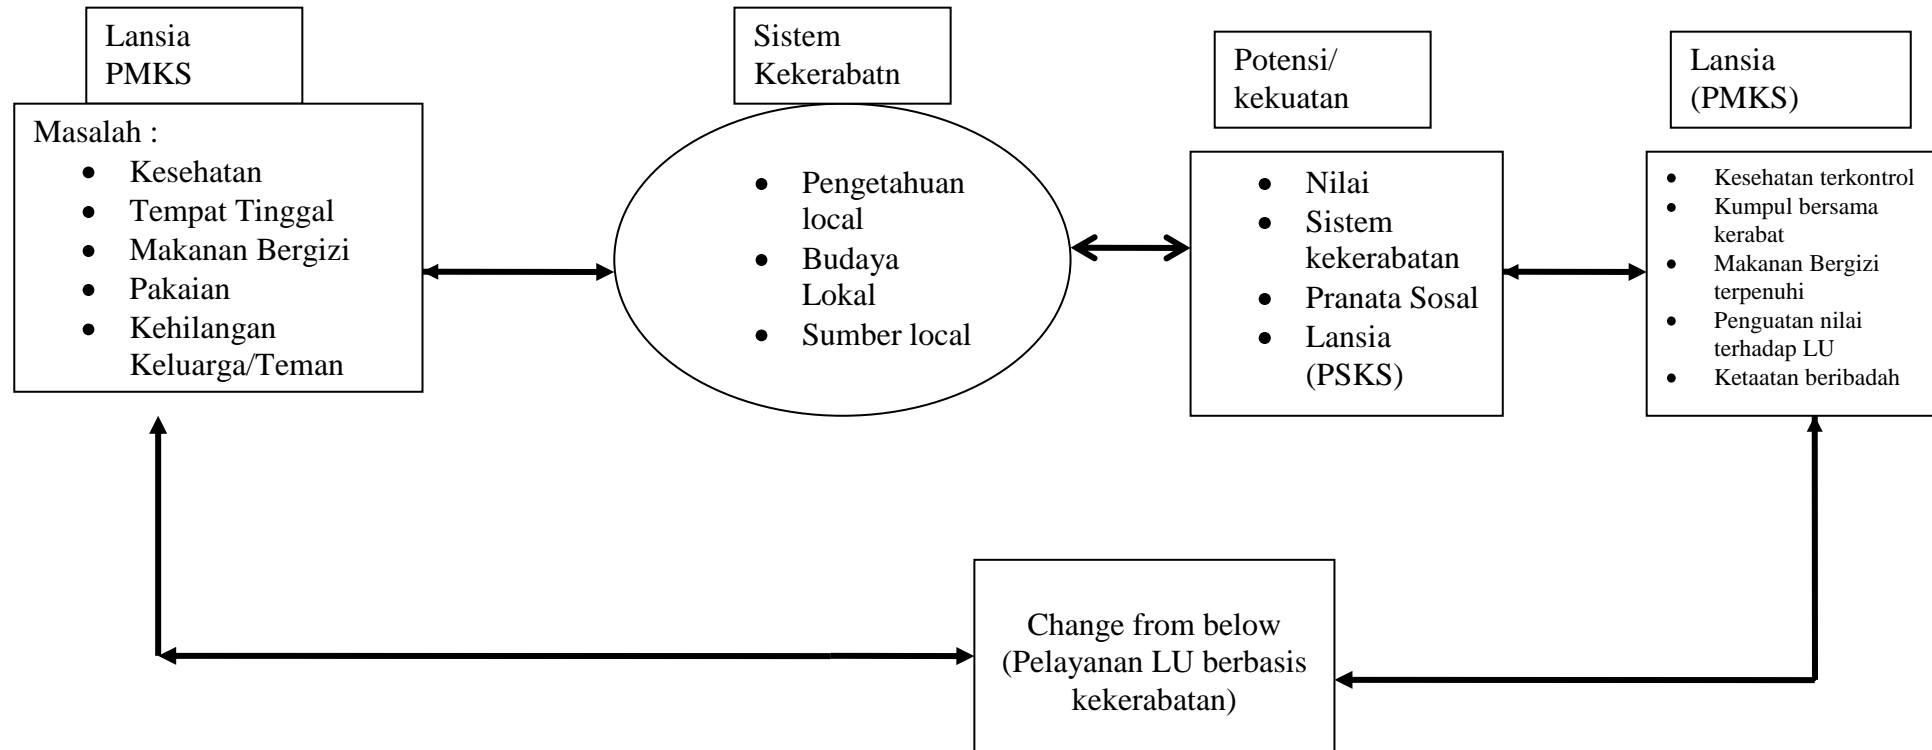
Lansia PMKS

Masalah :
- Kesehatan
- Tempat Tinggal
- Makanan Bergizi
- Pakaian
- Kehilangan Keluarga/Teman

Sistem Kekerabatn

- Pengetahuan local
- Budaya Lokal
- Sumber local

Potensi/ kekuatan

- Nilai
- Sistem kekerabatan
- Pranata Sosal
- Lansia (PSKS)

Lansia (PMKS)

- Kesehatan terkontrol
- Kumpul bersama kerabat
- Makanan Bergizi terpenuhi
- Penguatan nilai terhadap LU
- Ketaatan beribadah

Change from below (Pelayanan LU berbasis kekerabatan)